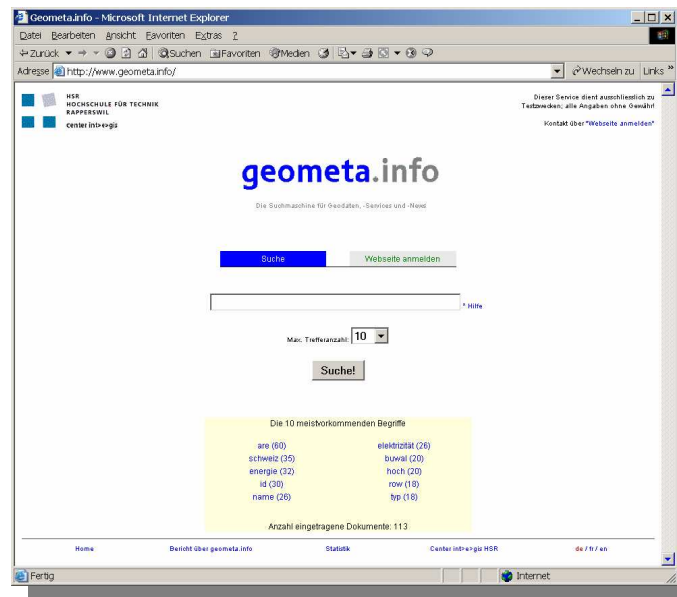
Geometa.info - Microsoft Internet Explorer

Datei Bearbeiten Ansicht Favoriten Extras ?

Zurück Suchen Favoriten Medien

Adresse http://www.geometa.info/ Wechseln zu Links

HSR
HOCHSCHULE FÜR TECHNIK
RAPPERSWIL

center int>e>gis

Dieser Service dient ausschliesslich zu Testzwecken; alle Angaben ohne Gewähr!

Kontakt über "Webseite anmelden"

geometa.info

Die Suchmaschine für Geodaten, -Services und -News

Suche | Webseite anmelden

* Hilfe

Max. Trefferanzahl: 10

Suche!

Die 10 meistvorkommenden Begriffe

| are (60) | elektrizität (26) |
|---|---|
| schweiz (35) | buwal (20) |
| energie (32) | hoch (20) |
| id (30) | row (18) |
| name (26) | typ (18) |

Anzahl eingetragene Dokumente: 113

Home | Bericht über geometa.info | Statistik | Center int>e>gis HSR | de / fr / en

Fertig | Internet